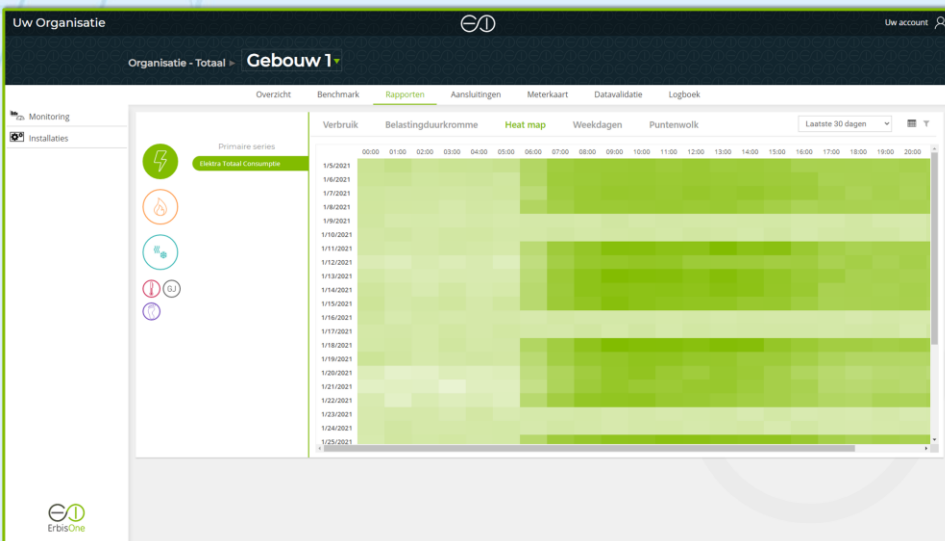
Uw Organisatie

Uw account

Organisatie - Totaal ▸ Gebouw 1

Overzicht Benchmark Rapporten Aansluitingen Meterkaart Datavalidatie Logboek

Monitoring
Installaties

Primaire series
Elektra Totaal Consumptie

GJ

Verbruik Belastingduurkromme Heat map Weekdagen Puntenwolk

Laatste 30 dagen

| | 00:00 | 01:00 | 02:00 | 03:00 | 04:00 | 05:00 | 06:00 | 07:00 | 08:00 | 09:00 | 10:00 | 11:00 | 12:00 | 13:00 | 14:00 | 15:00 | 16:00 | 17:00 | 18:00 | 19:00 | 20:00 |
|---|---|---|---|---|---|---|---|---|---|---|---|---|---|---|---|---|---|---|---|---|---|
| 1/5/2021 | | | | | | | | | | | | | | | | | | | | | |
| 1/6/2021 | | | | | | | | | | | | | | | | | | | | | |
| 1/7/2021 | | | | | | | | | | | | | | | | | | | | | |
| 1/8/2021 | | | | | | | | | | | | | | | | | | | | | |
| 1/9/2021 | | | | | | | | | | | | | | | | | | | | | |
| 1/10/2021 | | | | | | | | | | | | | | | | | | | | | |
| 1/11/2021 | | | | | | | | | | | | | | | | | | | | | |
| 1/12/2021 | | | | | | | | | | | | | | | | | | | | | |
| 1/13/2021 | | | | | | | | | | | | | | | | | | | | | |
| 1/14/2021 | | | | | | | | | | | | | | | | | | | | | |
| 1/15/2021 | | | | | | | | | | | | | | | | | | | | | |
| 1/16/2021 | | | | | | | | | | | | | | | | | | | | | |
| 1/17/2021 | | | | | | | | | | | | | | | | | | | | | |
| 1/18/2021 | | | | | | | | | | | | | | | | | | | | | |
| 1/19/2021 | | | | | | | | | | | | | | | | | | | | | |
| 1/20/2021 | | | | | | | | | | | | | | | | | | | | | |
| 1/21/2021 | | | | | | | | | | | | | | | | | | | | | |
| 1/22/2021 | | | | | | | | | | | | | | | | | | | | | |
| 1/23/2021 | | | | | | | | | | | | | | | | | | | | | |
| 1/24/2021 | | | | | | | | | | | | | | | | | | | | | |
| 1/25/2021 | | | | | | | | | | | | | | | | | | | | | |

ErbisOne